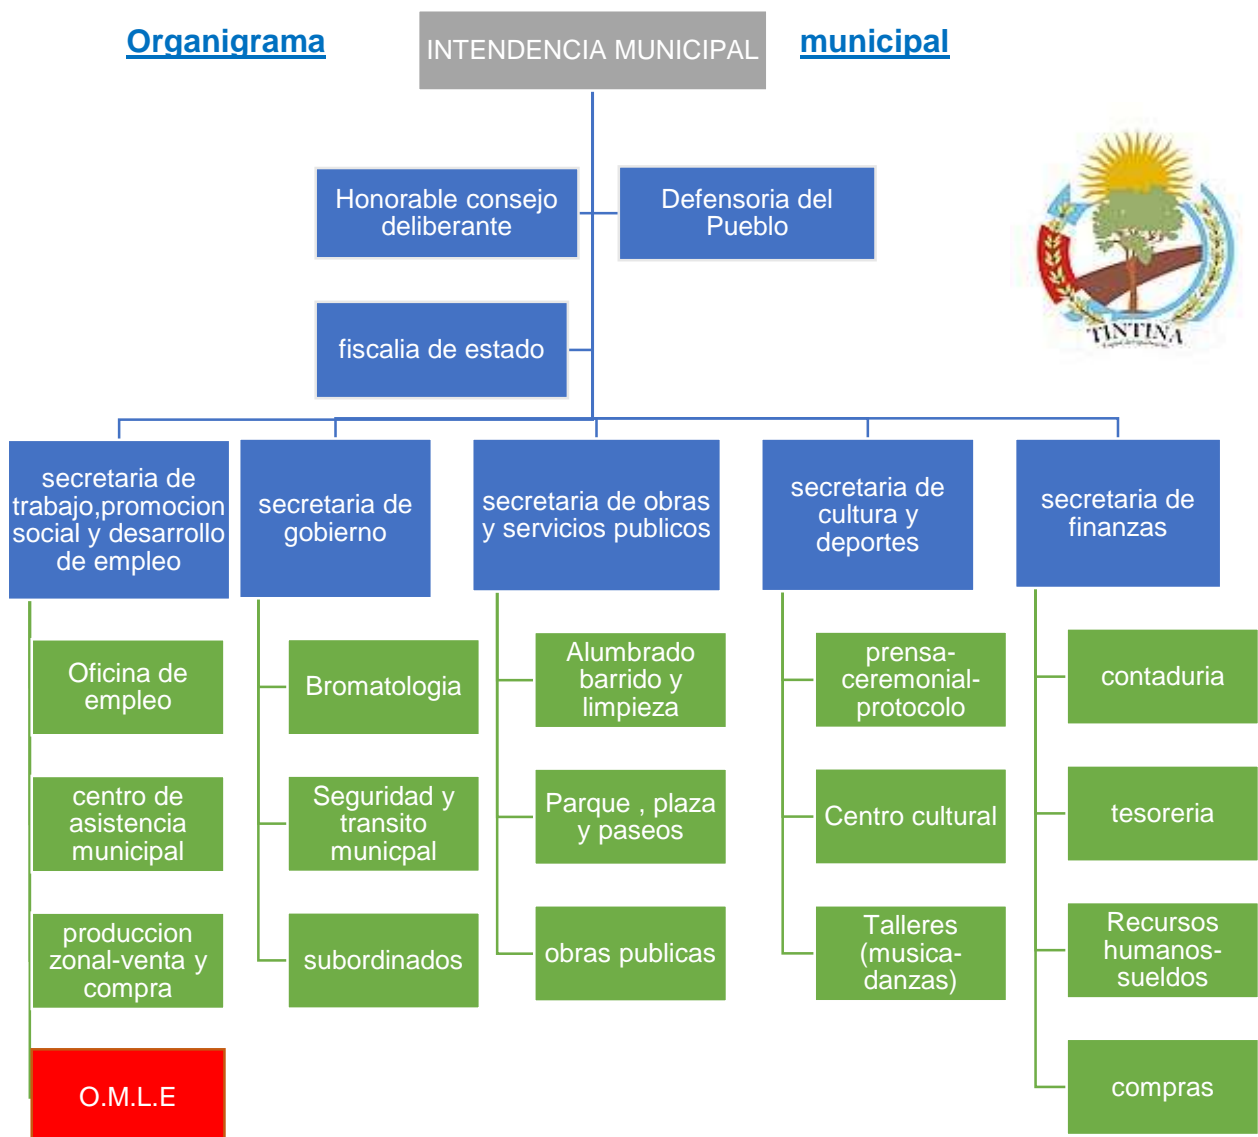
Organigrama

INTENDENCIA MUNICIPAL

municipal

Honorable consejo deliberante

Defensoria del Pueblo

TINTINA

fiscalia de estado

secretaria de trabajo,promocion social y desarrollo de empleo

Oficina de empleo

centro de asistencia municipal

produccion zonal-venta y compra

O.M.L.E

secretaria de gobierno

Bromatologia

Seguridad y transito municpal

subordinados

secretaria de obras y servicios publicos

Alumbrado barrido y limpieza

Parque , plaza y paseos

obras publicas

secretaria de cultura y deportes

prensa-ceremonial-protocolo

Centro cultural

Talleres (musica-danzas)

secretaria de finanzas

contaduria

tesoreria

Recursos humanos-sueldos

compras